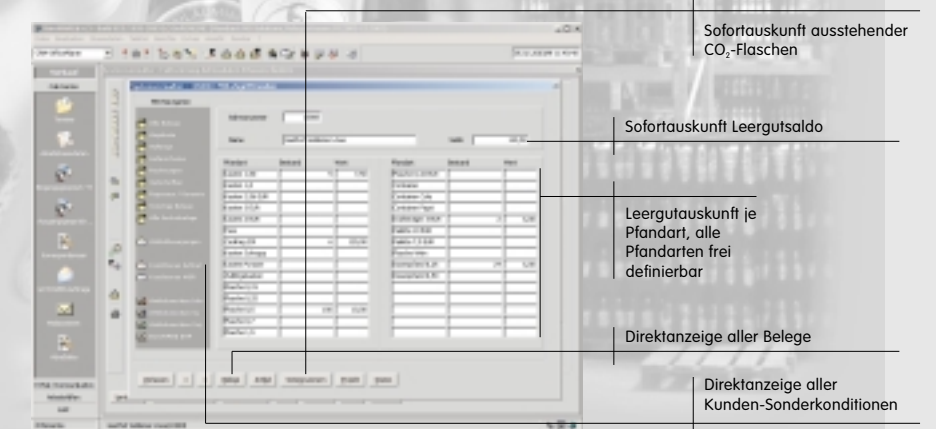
Sofortauskunft ausstehender $CO_2$-Flaschen

Sofortauskunft Leergutsaldo

Leergutauskunft je Pfandart, alle Pfandarten frei definierbar

Direktanzeige aller Belege

Direktanzeige aller Kunden-Sonderkonditionen